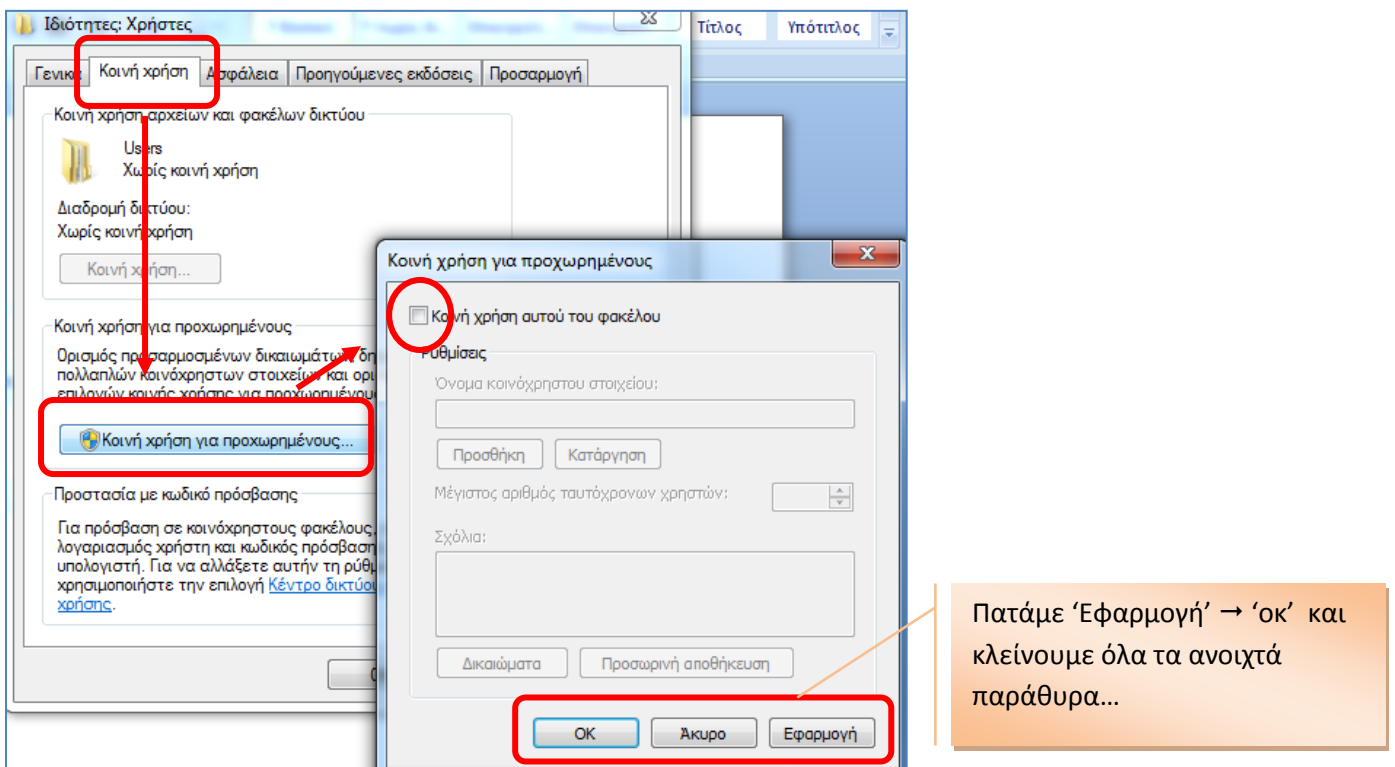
Ιδιότητες: Χρήστες

Τίτλος Υπότιτλος

Γενικά Κοινή χρήση Ασφάλεια Προηγούμενες εκδόσεις Προσαρμογή

Κοινή χρήση αρχείων και φακέλων δικτύου

Users
Χωρίς κοινή χρήση

Διαδρομή δικτύου:
Χωρίς κοινή χρήση

Κοινή χρήση...

Κοινή χρήση για προχωρημένους

Ορισμός προσαρμοσμένων δικαιωμάτων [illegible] πολλαπλών κοινόχρηστων στοιχείων και ορι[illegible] επιλογών κοινής χρήσης για προχωρημένους

Κοινή χρήση για προχωρημένους...

Προστασία με κωδικό πρόσβασης

Για πρόσβαση σε κοινόχρηστους φακέλους, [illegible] λογαριασμό χρήστη και κωδικός πρόσβαση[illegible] υπολογιστή. Για να αλλάξετε αυτήν τη ρύθ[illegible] χρησιμοποιήστε την επιλογή Κέντρο δικτύο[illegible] χρήσης.

Κοινή χρήση για προχωρημένους

Κοινή χρήση αυτού του φακέλου

Ρυθμίσεις

Όνομα κοινόχρηστου στοιχείου:

Προσθήκη Κατάργηση

Μέγιστος αριθμός ταυτόχρονων χρηστών:

Σχόλια:

Δικαιώματα Προσωρινή αποθήκευση

OK Άκυρο Εφαρμογή

Πατάμε ‘Εφαρμογή’ → ‘οκ’ και κλείνουμε όλα τα ανοιχτά παράθυρα…